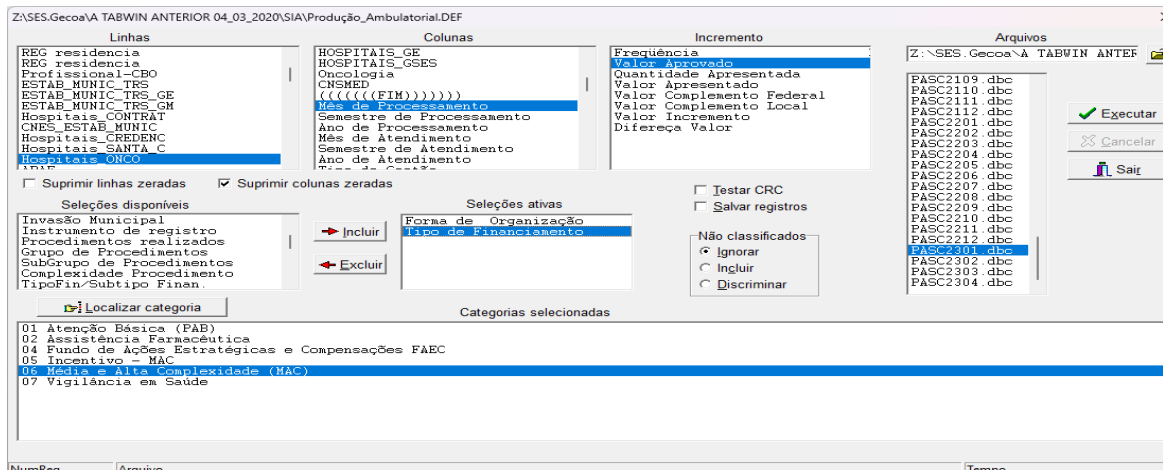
Z:\SES.Gecoa\A TABWIN ANTERIOR 04_03_2020\SIA\Produção_Ambulatorial.DEF

Linhas
REG residencia
REG residencia
Profissional-CBO
ESTAB_MUNIC_TRS
ESTAB_MUNIC_TRS_GE
ESTAB_MUNIC_TRS_GM
Hospitais_CONTRAT
CNES_ESTAB_MUNIC
Hospitais_CREDENC
Hospitais_SANTA_C
Hospitais_ONCO

Colunas
HOSPITAIS_GE
HOSPITAIS_GSES
Oncologia
CNSMED
((((((FIM)))))))
Mês de Processamento
Semestre de Processamento
Ano de Processamento
Mês de Atendimento
Semestre de Atendimento
Ano de Atendimento

Incremento
Freqüência
Valor Aprovado
Quantidade Apresentada
Valor Apresentado
Valor Complemento Federal
Valor Complemento Local
Valor Incremento
Difereça Valor

Arquivos
Z:\SES.Gecoa\A TABWIN ANTEF
PASC2109.dbc
PASC2110.dbc
PASC2111.dbc
PASC2112.dbc
PASC2201.dbc
PASC2202.dbc
PASC2203.dbc
PASC2204.dbc
PASC2205.dbc
PASC2206.dbc
PASC2207.dbc
PASC2208.dbc
PASC2209.dbc
PASC2210.dbc
PASC2211.dbc
PASC2212.dbc
PASC2301.dbc
PASC2302.dbc
PASC2303.dbc
PASC2304.dbc

Executar
Cancelar
Sair

Suprimir linhas zeradas
Suprimir colunas zeradas

Testar CRC
Salvar registros

Seleções disponíveis
Invasão Municipal
Instrumento de registro
Procedimentos realizados
Grupo de Procedimentos
SubGrupo de Procedimentos
Complexidade Procedimento
TipoFin/Subtipo Finan.

Incluir
Excluir

Seleções ativas
Forma de Organização
Tipo de Financiamento

Não classificados
Ignorar
Incluir
Discriminar

Localizar categoria

Categorias selecionadas
01 Atenção Básica (PAB)
02 Assistência Farmacêutica
04 Fundo de Ações Estratégicas e Compensações FAEC
05 Incentivo - MAC
06 Média e Alta Complexidade (MAC)
07 Vigilância em Saúde

NumReg
Arquivo
Tempo